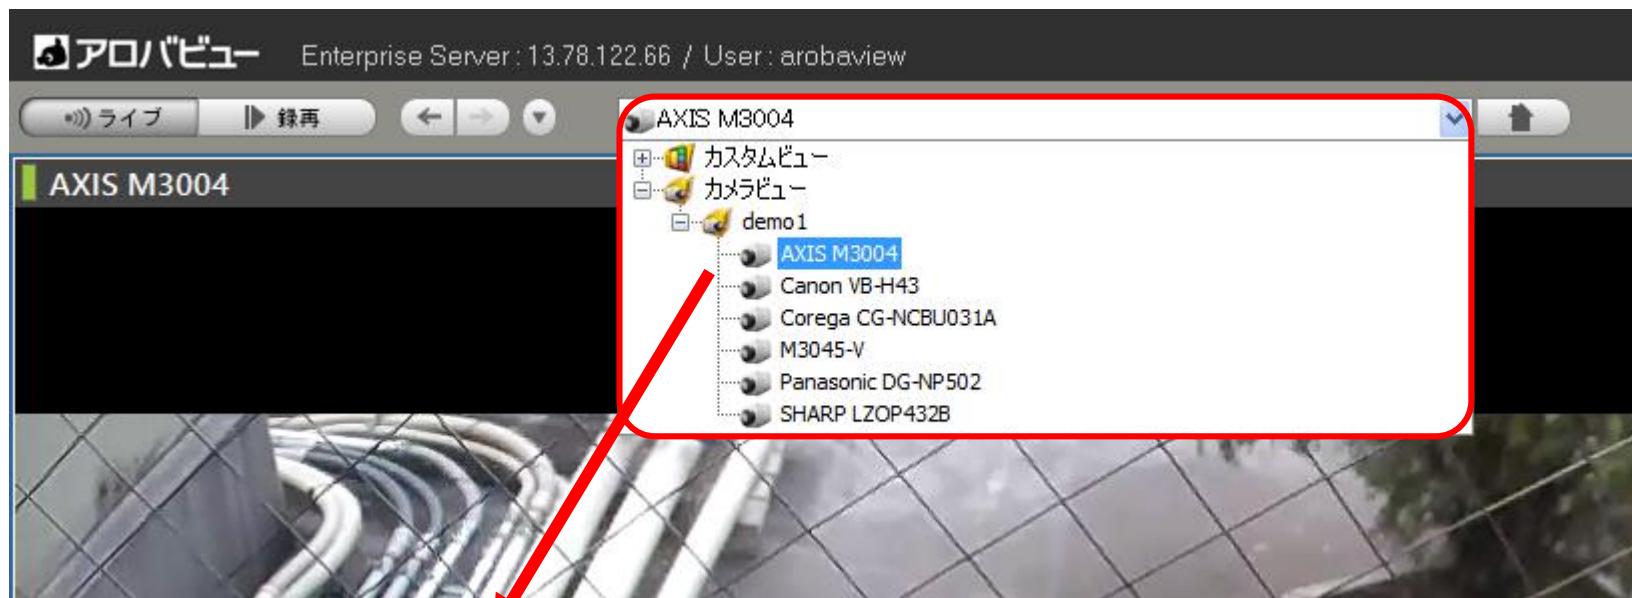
アロバビュー Enterprise Server : 13.78.122.66 / User : arobaview

ライブ
録再

AXIS M3004

AXIS M3004

カスタムビュー
カメラビュー
demo1
AXIS M3004
Canon VB-H43
Corega CG-NCBU031A
M3045-V
Panasonic DG-NP502
SHARP LZOP432B